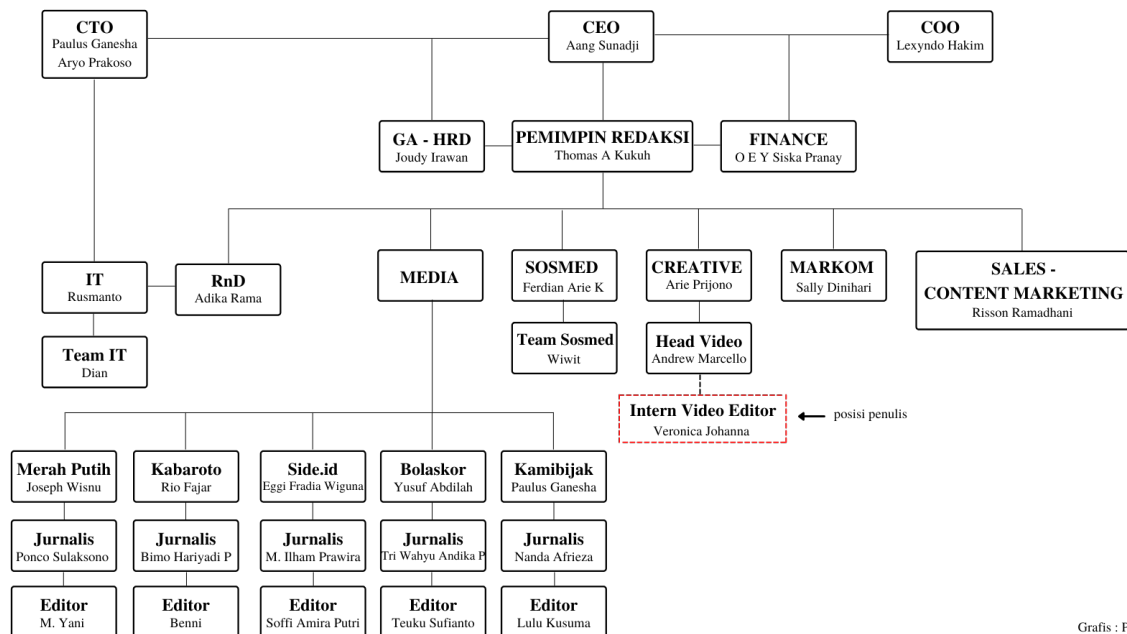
CTO
Paulus Ganesha
Aryo Prakoso

CEO
Aang Sunadji

COO
Lexyndo Hakim

GA - HRD
Joudy Irawan

PEMIMPIN REDAKSI
Thomas A Kukuh

FINANCE
O E Y Siska Pranay

IT
Rusmanto

RnD
Adika Rama

MEDIA

SOSMED
Ferdian Arie K

CREATIVE
Arie Prijono

MARKOM
Sally Dinihari

SALES -
CONTENT MARKETING
Risson Ramadhani

Team IT
Dian

Team Sosmed
Wiwit

Head Video
Andrew Marcello

Intern Video Editor
Veronica Johanna

posisi penulis

Merah Putih
Joseph Wisnu

Kabaroto
Rio Fajar

Side.id
Eggi Fradia Wiguna

Bolaskor
Yusuf Abdilah

Kamibijak
Paulus Ganesha

Jurnalis
Ponco Sulaksono

Jurnalis
Bimo Hariyadi P

Jurnalis
M. Ilham Prawira

Jurnalis
Tri Wahyu Andika P

Jurnalis
Nanda Afrieza

Editor
M. Yani

Editor
Benni

Editor
Soffi Amira Putri

Editor
Teuku Sufianto

Editor
Lulu Kusuma

Grafis : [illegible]